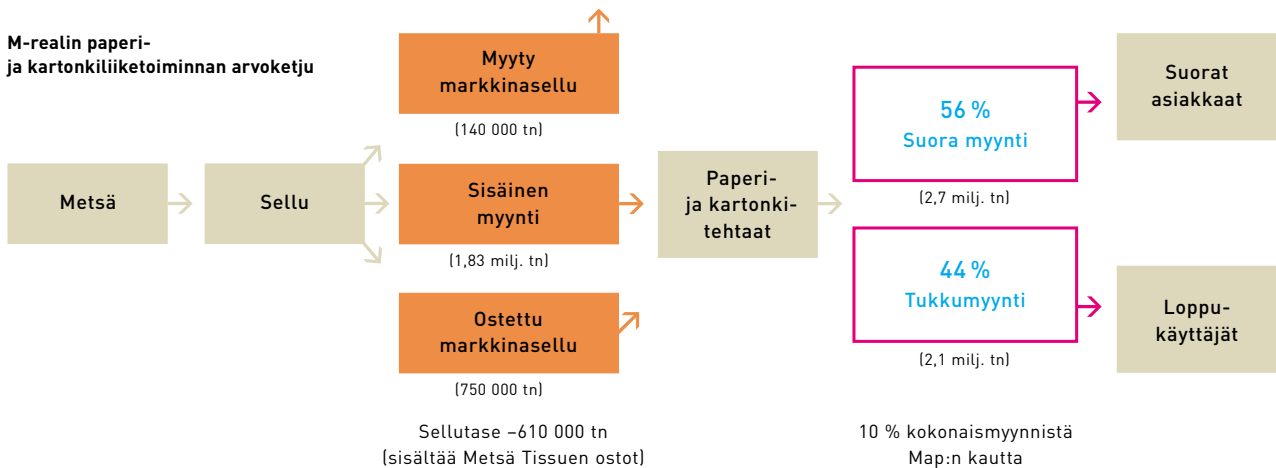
M-realin paperi- ja kartonkiliiketoiminnan arvoketju

Metsä

Sellu

Myyty markkinasellu

(140 000 tn)

Sisäinen myynti

(1,83 milj. tn)

Ostettu markkinasellu

(750 000 tn)

Sellutase –610 000 tn
(sisältää Metsä Tissuen ostot)

Paperi- ja kartonkitehtaat

56 %
Suora myynti

(2,7 milj. tn)

44 %
Tukkumyynti

(2,1 milj. tn)

10 % kokonaismyynnistä
Map:n kautta

Suorat asiakkaat

Loppukäyttäjät